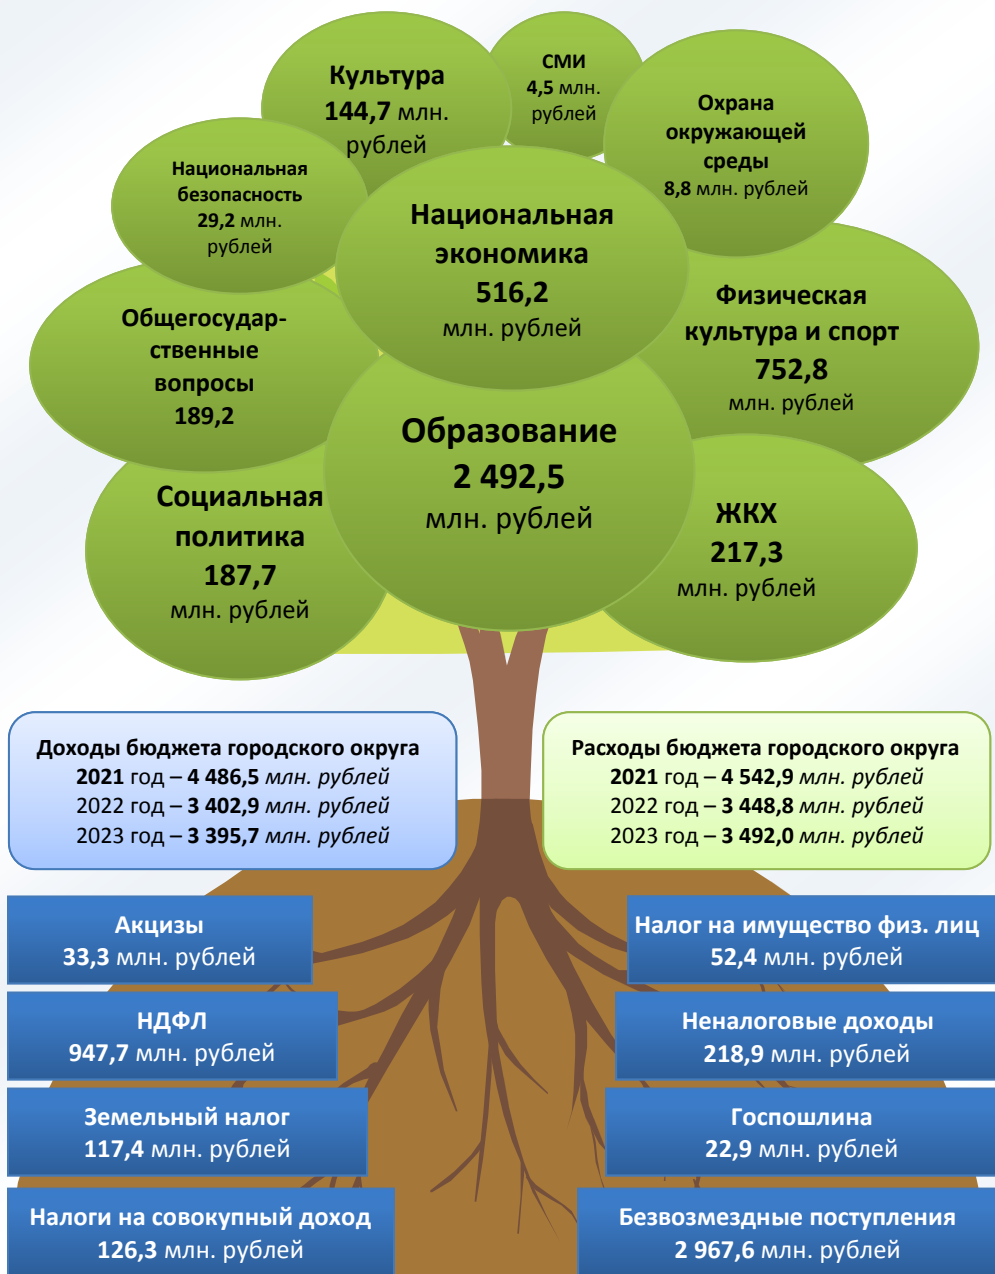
Культура
144,7 млн. рублей

СМИ
4,5 млн. рублей

Охрана окружающей среды
8,8 млн. рублей

Национальная безопасность
29,2 млн. рублей

Национальная экономика
516,2
млн. рублей

Общегосударственные вопросы
189,2

Физическая культура и спорт
752,8
млн. рублей

Образование
2 492,5
млн. рублей

Социальная политика
187,7
млн. рублей

ЖКХ
217,3
млн. рублей

Доходы бюджета городского округа
2021 год – 4 486,5 млн. рублей
2022 год – 3 402,9 млн. рублей
2023 год – 3 395,7 млн. рублей

Расходы бюджета городского округа
2021 год – 4 542,9 млн. рублей
2022 год – 3 448,8 млн. рублей
2023 год – 3 492,0 млн. рублей

Акцизы
33,3 млн. рублей

Налог на имущество физ. лиц
52,4 млн. рублей

НДФЛ
947,7 млн. рублей

Неналоговые доходы
218,9 млн. рублей

Земельный налог
117,4 млн. рублей

Госпошлина
22,9 млн. рублей

Налоги на совокупный доход
126,3 млн. рублей

Безвозмездные поступления
2 967,6 млн. рублей